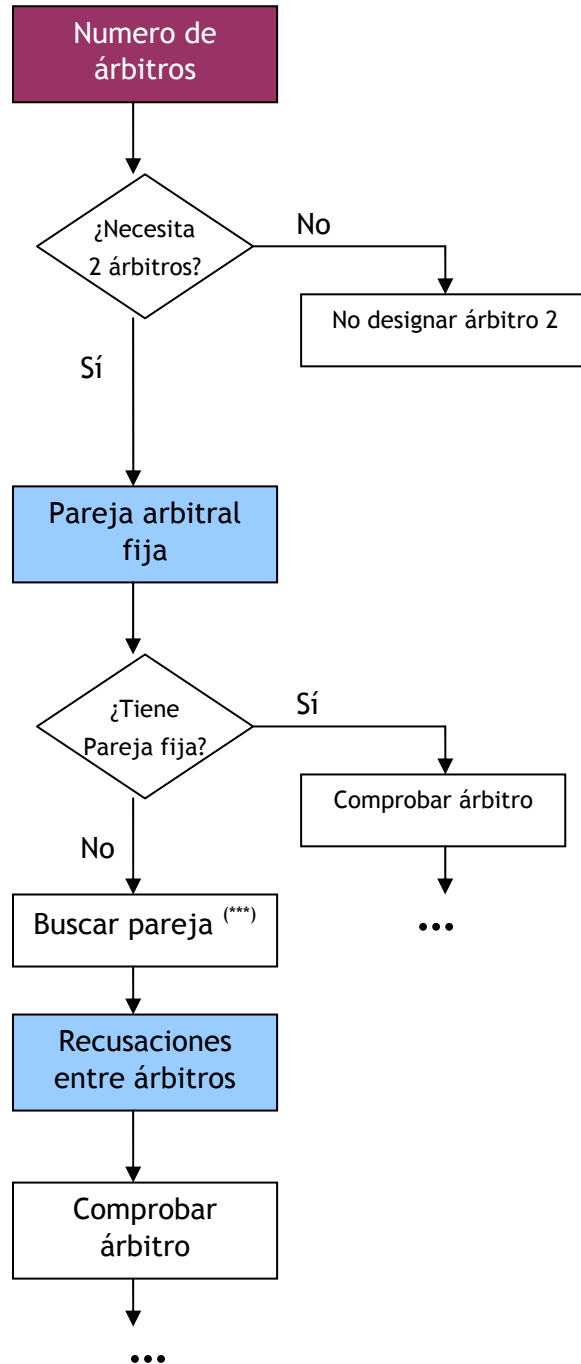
Numero de árbitros

¿Necesita 2 árbitros?

No

No designar árbitro 2

Sí

Pareja arbitral fija

¿Tiene Pareja fija?

Sí

Comprobar árbitro

...

No

Buscar pareja $^{(***)}$

Recusaciones entre árbitros

Comprobar árbitro

...